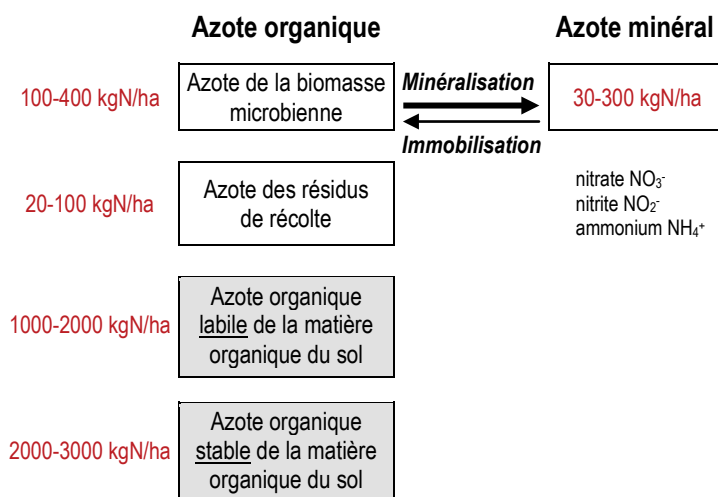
Azote organique

Azote minéral

100-400 kgN/ha

Azote de la biomasse microbienne

Minéralisation

Immobilisation

30-300 kgN/ha

20-100 kgN/ha

Azote des résidus de récolte

nitrate $NO_3^-$
nitrite $NO_2^-$
ammonium $NH_4^+$

1000-2000 kgN/ha

Azote organique labile de la matière organique du sol

2000-3000 kgN/ha

Azote organique stable de la matière organique du sol